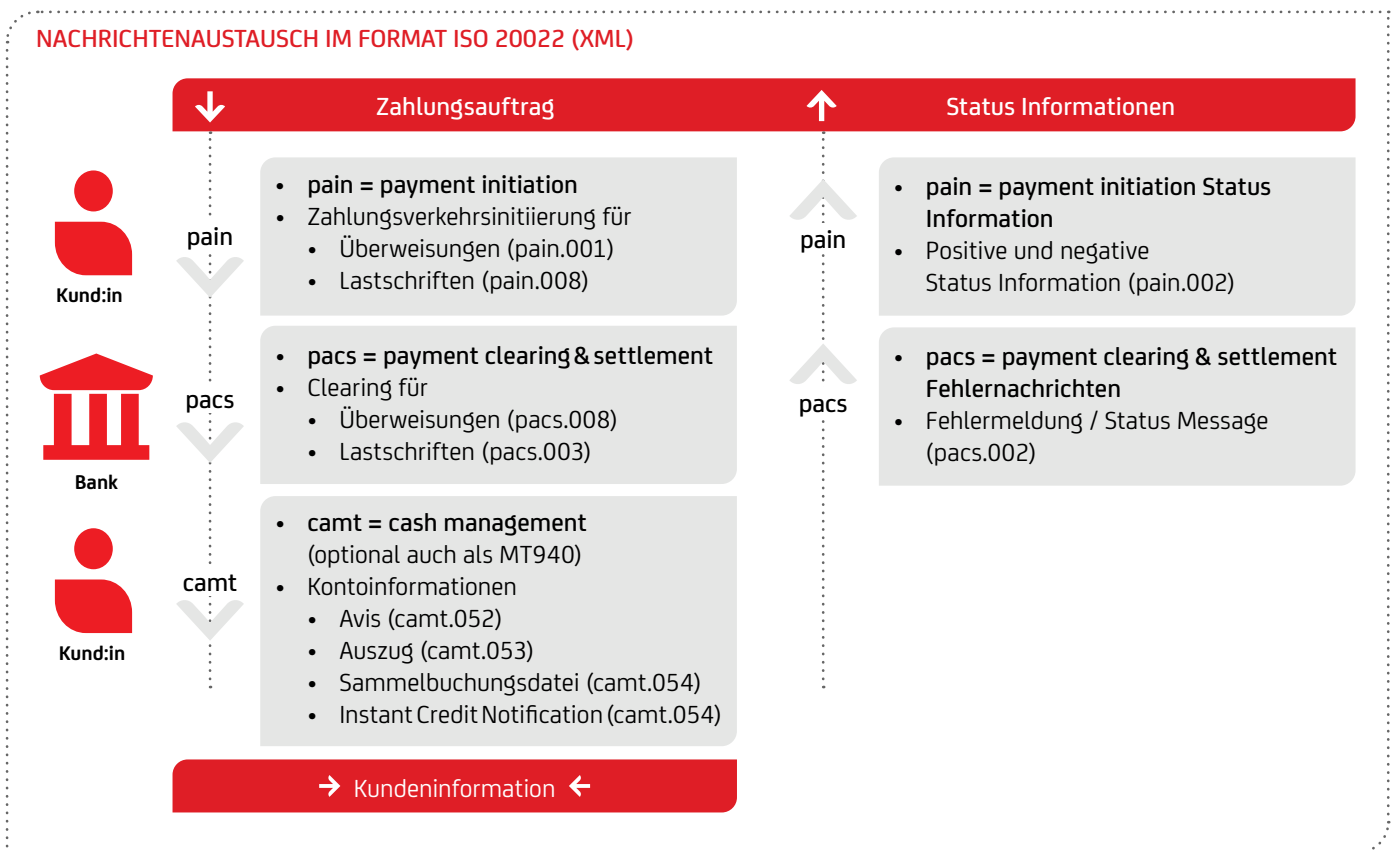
NACHRICHTENAUSTAUSCH IM FORMAT ISO 20022 (XML)

Zahlungsauftrag

Status Informationen

Kund:in

pain

- pain = payment initiation
- Zahlungsverkehrsinitiierung für
  - Überweisungen (pain.001)
  - Lastschriften (pain.008)

pain

- pain = payment initiation Status Information
- Positive und negative Status Information (pain.002)

Bank

pacs

- pacs = payment clearing & settlement
- Clearing für
  - Überweisungen (pacs.008)
  - Lastschriften (pacs.003)

pacs

- pacs = payment clearing & settlement Fehlernachrichten
- Fehlermeldung / Status Message (pacs.002)

Kund:in

camt

- camt = cash management (optional auch als MT940)
- Kontoinformationen
  - Avis (camt.052)
  - Auszug (camt.053)
  - Sammelbuchungsdatei (camt.054)
  - Instant Credit Notification (camt.054)

Kundeninformation